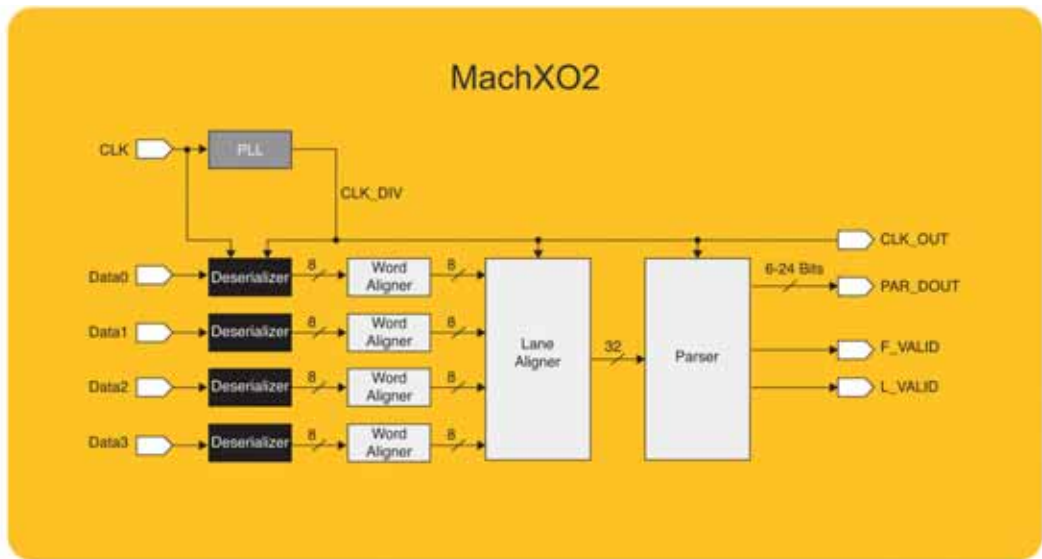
MachXO2

CLK
PLL
CLK_DIV
CLK_OUT
Data0
Deserializer
8
Word Aligner
8
Data1
Deserializer
8
Word Aligner
8
Data2
Deserializer
8
Word Aligner
8
Data3
Deserializer
8
Word Aligner
8
Lane Aligner
32
Parser
6-24 Bits
PAR_DOUT
F_VALID
L_VALID